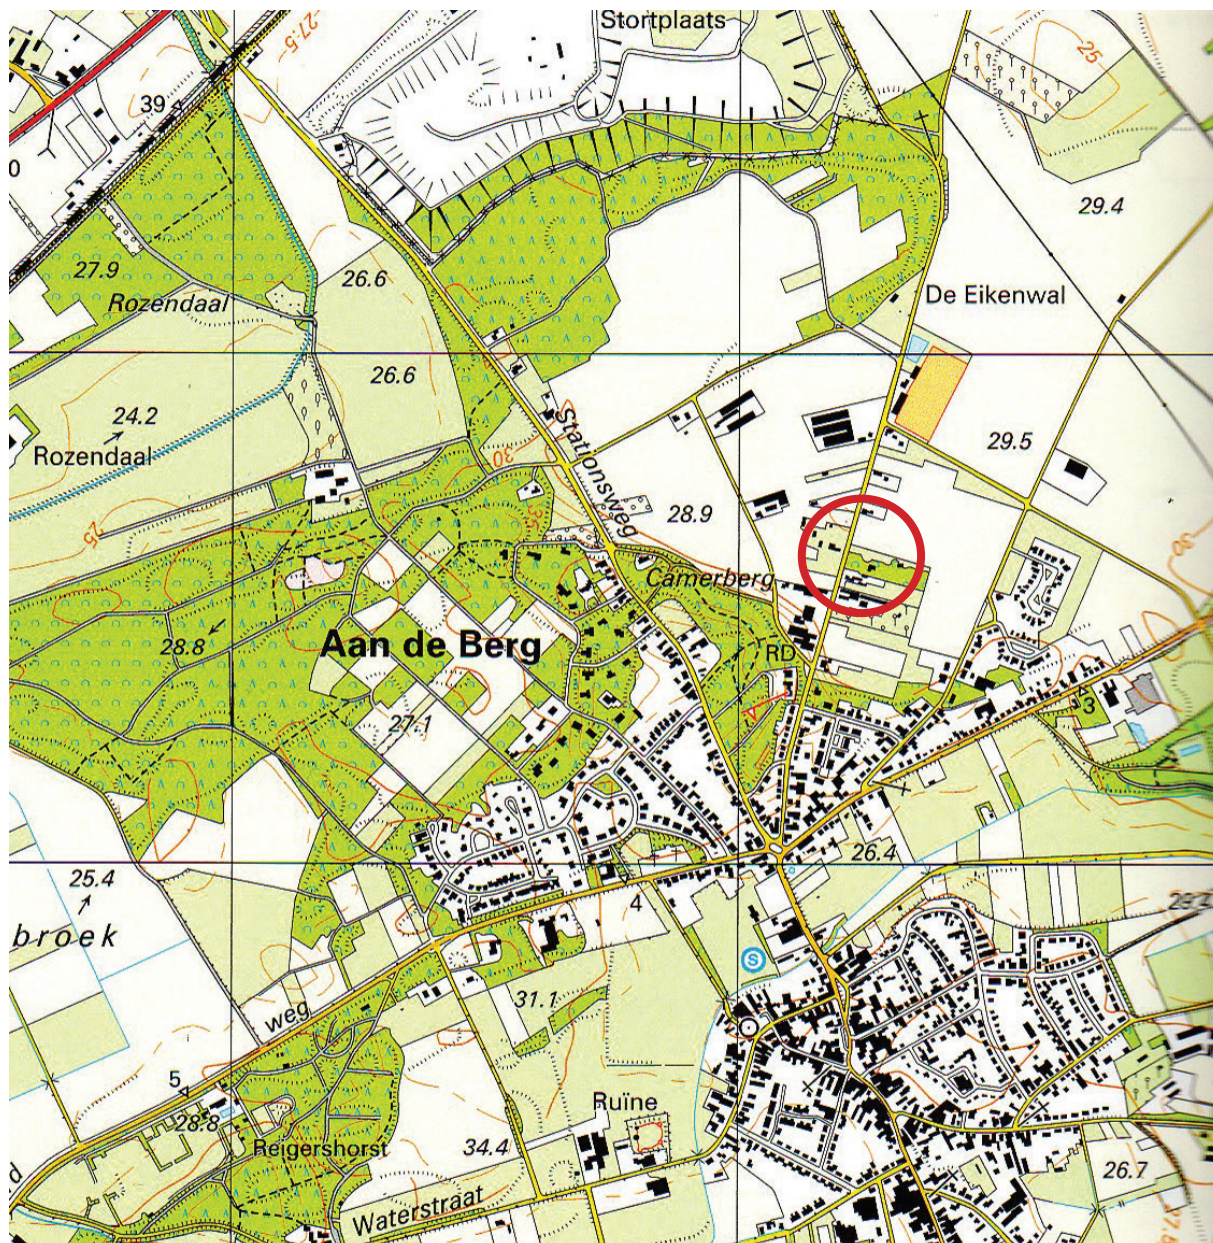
Stortplaats
27.5
25
39
0
29.4
27.9
26.6
Rozendaal
De Eikenwal
26.6
24.2
Rozendaal
Stationsweg
30
29.5
25
28.9
Camerberg
28.8
Aan de Berg
RD
3
27.1
26.4
25.4
broek
4
31.1
weg
5
28.8
Ruïne
Reigershorst
34.4
26.7
Waterstraat